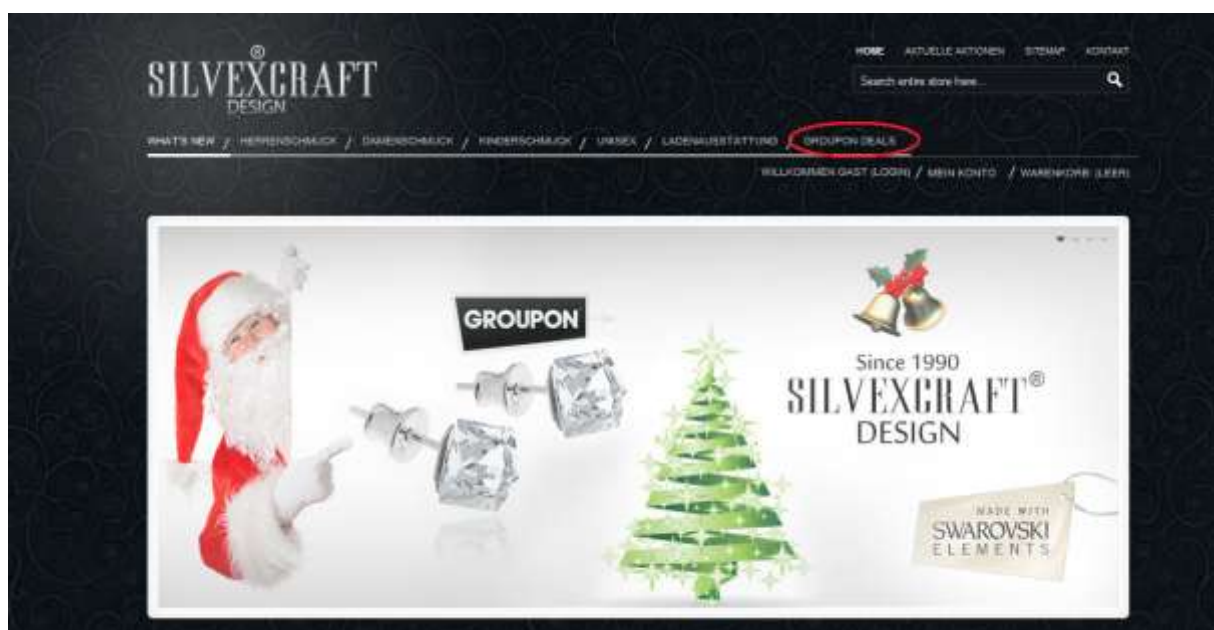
SILVEXCRAFT®
DESIGN

HOME AKTUELLE AKTIONEN SITEMAP KONTAKT

Search entire store here...

WHAT'S NEW / HERRENSCHMUCK / DAMENSCHMUCK / KINDERSCHMUCK / UNISEX / LADENAUSSTATTUNG / GROUPON DEALS

WILLKOMMEN GAST (LOGIN) / MEIN KONTO / WARENKORB (LEER)

GROUPON

Since 1990
SILVEXCRAFT®
DESIGN

MADE WITH
SWAROVSKI
ELEMENTS